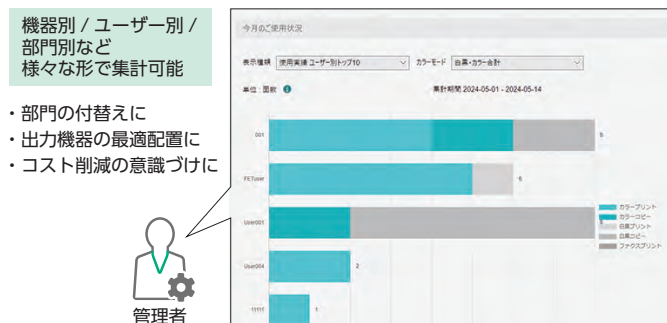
機器別 / ユーザー別 / 部門別など 様々な形で集計可能

・部門の付替えに
・出力機器の最適配置に
・コスト削減の意識づけに

管理者

今月のご使用状況

表示種類 使用実績 ユーザー別トップ10

カラーモード 白黒・カラー合計

単位：面数

集計期間 2024-05-01 - 2024-05-14

001

5

FETuser

6

User001

User004

2

11111

1

カラープリント
カラーコピー
白黒プリント
白黒コピー
ファクスプリント